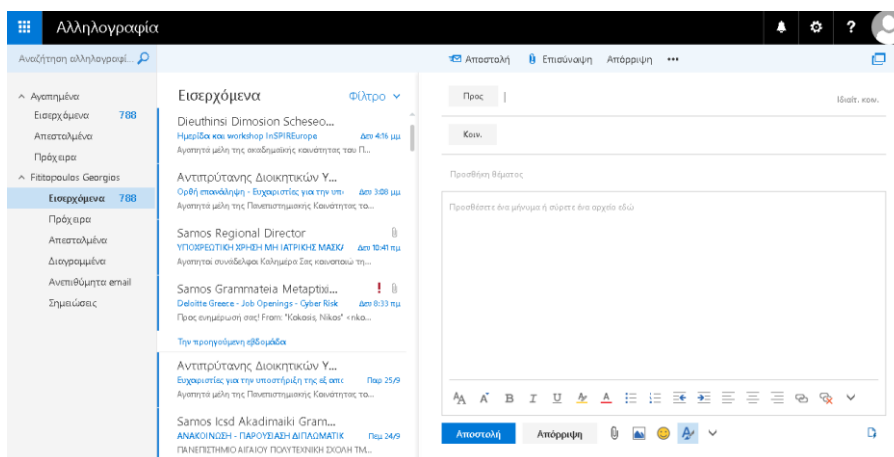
Αλληλογραφία

Αναζήτηση αλληλογραφί...

Αποστολή Επισύναψη Απόρριψη •••

^ Αγαπημένα
Εισερχόμενα 788
Απεσταλμένα
Πρόχειρα
^ Fititopoulos Georgios
Εισερχόμενα 788
Πρόχειρα
Απεσταλμένα
Διαγραμμένα
Ανεπιθύμητη email
Σημειώσεις

Εισερχόμενα Φίλτρο

Dieuthinsi Dimosion Scheseo...
Ημερίδα και workshop InSPIREurope Δευ 4:16 μμ
Αγαπητά μέλη της ακαδημαϊκής κοινότητας του Π...

Αντιπρύτανης Διοικητικών Υ...
Ορθή επανάληψη - Ευχαριστίες για την υπ Δευ 3:08 μμ
Αγαπητά μέλη της Πανεπιστημιακής Κοινότητας το...

Samos Regional Director
ΥΠΟΧΡΕΩΤΙΚΗ ΧΡΗΣΗ ΜΗ ΙΑΤΡΙΚΗΣ ΜΑΣΚΑ Δευ 10:41 πμ
Αγαπητοί συνάδελφοι Καλημέρα Σας κοινοποιώ τη...

Samos Grammateia Metaptixi...
Deloitte Greece - Job Openings - Cyber Risk Δευ 8:33 πμ
Προς ενημέρωσή σας! From: "Kokosis, Nikos" <nko...

Την προηγούμενη εβδομάδα

Αντιπρύτανης Διοικητικών Υ...
Ευχαριστίες για την υποστήριξη της εξ απο Παρ 25/9
Αγαπητά μέλη της Πανεπιστημιακής Κοινότητας το...

Samos Icsd Akadimaiki Gram...
ΑΝΑΚΟΙΝΩΣΗ - ΠΑΡΟΥΣΙΑΣΗ ΔΙΠΛΩΜΑΤΙΚ Πεμ 24/9
ΠΑΝΕΠΙΣΤΗΜΙΟ ΑΙΓΑΙΟΥ ΠΟΛΥΤΕΧΝΙΚΗ ΣΧΟΛΗ ΤΜ...

Προς
Ιδιαίτ. κοιν.
Κοιν.
Προσθήκη θέματος
Προσθέστε ένα μήνυμα ή σύρετε ένα αρχείο εδώ

Αποστολή Απόρριψη